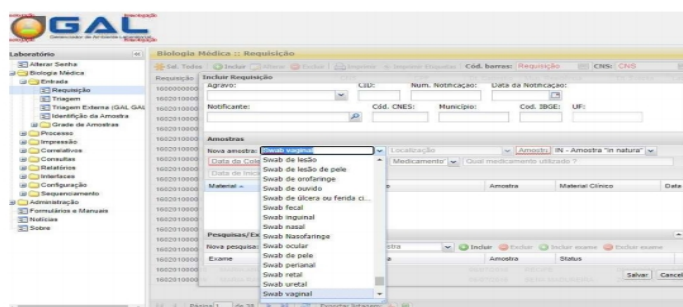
GAL
Gerenciador de Ambiente Laboratorial

Laboratório
Alterar Senha
Biologia Médica
Entrada
Requisição
Triagem
Triagem Externa (GAL GAL)
Identificação da Amostra
Grade de Amostras
Processo
Impressão
Correlativos
Consultas
Relatórios
Interfaces
Configuração
Sequenciamento
Administração
Formulários e Manuais
Notícias
Sobre

Biologia Médica :: Requisição
Sel. Todos | Incluir | Alterar | Excluir | Imprimir | Imprimir Etiquetas | Cód. barras: Requisição | CNS: CNS

Requisição
16020100000
Incluir Requisição
Agravo:
CID:
Num. Notificação:
Data da Notificação:
Notificante:
Cód. CNES:
Município:
Cod. IBGE:
UF:

Amostras
Nova amostra: Swab vaginal
Localização
Amostra IN - Amostra "in natura"
Data da Cole
Medicamento
Qual medicamento utilizado ?
Data de Ini
Material
Amostra
Material Clínico
Data

Swab de lesão
Swab de lesão de pele
Swab de orofaringe
Swab de ouvido
Swab de úlcera ou ferida ci...
Swab fecal
Swab inguinal
Swab nasal
Swab Nasofaringe
Swab ocular
Swab de pele
Swab perianal
Swab retal
Swab uretal
Swab vaginal

Pesquisas/Exames
Nova pesquisa:
Incluir | Excluir | Incluir exame | Excluir exame
Exame
Amostra
Status

Salvar | Cancelar

Página 1 de 29